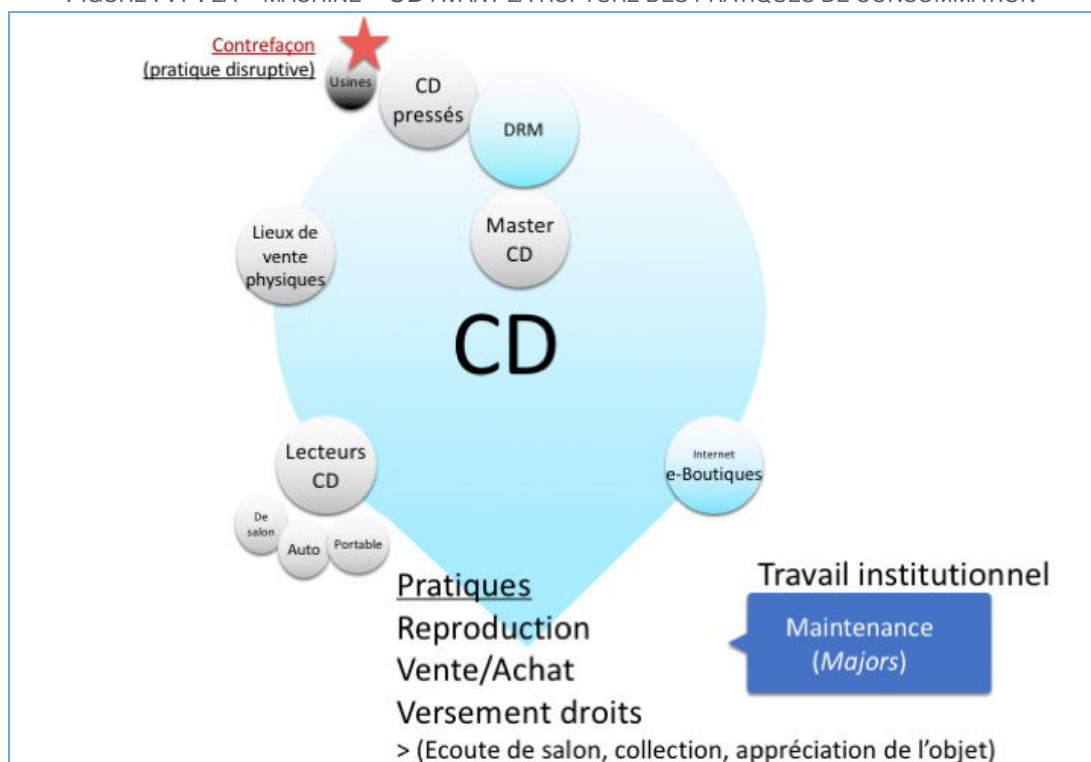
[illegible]

Contrefaçon
(pratique disruptive)

Usines

CD pressés

DRM

Master CD

Lieux de vente physiques

CD

Lecteurs CD

De salon

Auto

Portable

Internet
e-Boutiques

Pratiques
Reproduction
Vente/Achat
Versement droits
> (Ecoute de salon, collection, appréciation de l'objet)

Travail institutionnel

Maintenance
(*Majors*)